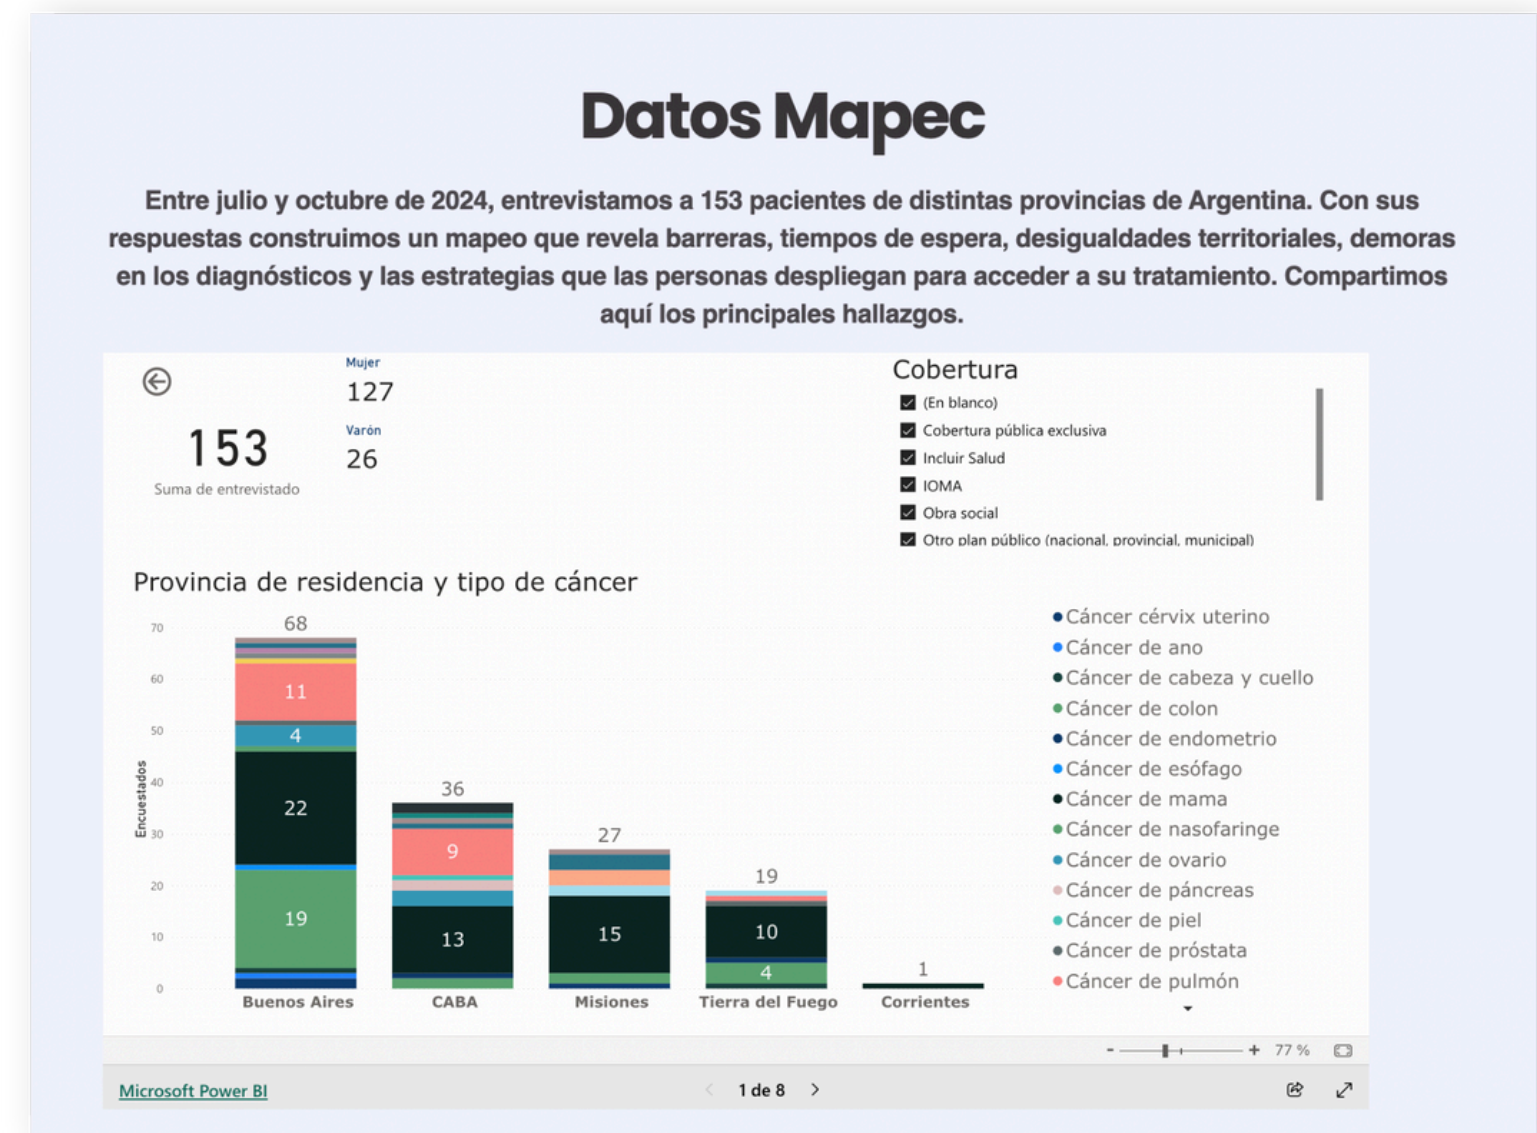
Datos Mapec

Entre julio y octubre de 2024, entrevistamos a 153 pacientes de distintas provincias de Argentina. Con sus respuestas construimos un mapeo que revela barreras, tiempos de espera, desigualdades territoriales, demoras en los diagnósticos y las estrategias que las personas despliegan para acceder a su tratamiento. Compartimos aquí los principales hallazgos.

153
Suma de entrevistado

Mujer
127
Varón
26

Cobertura
(En blanco)
Cobertura pública exclusiva
Incluir Salud
IOMA
Obra social
Otro plan público (nacional, provincial, municipal)

Provincia de residencia y tipo de cáncer

Encuestados
70
60
50
40
30
20
10
0

68
11
4
22
19
Buenos Aires

36
9
13
CABA

27
15
Misiones

19
10
4
Tierra del Fuego

1
Corrientes

Cáncer cérvix uterino
Cáncer de ano
Cáncer de cabeza y cuello
Cáncer de colon
Cáncer de endometrio
Cáncer de esófago
Cáncer de mama
Cáncer de nasofaringe
Cáncer de ovario
Cáncer de páncreas
Cáncer de piel
Cáncer de próstata
Cáncer de pulmón

- + 77 %

Microsoft Power BI
1 de 8